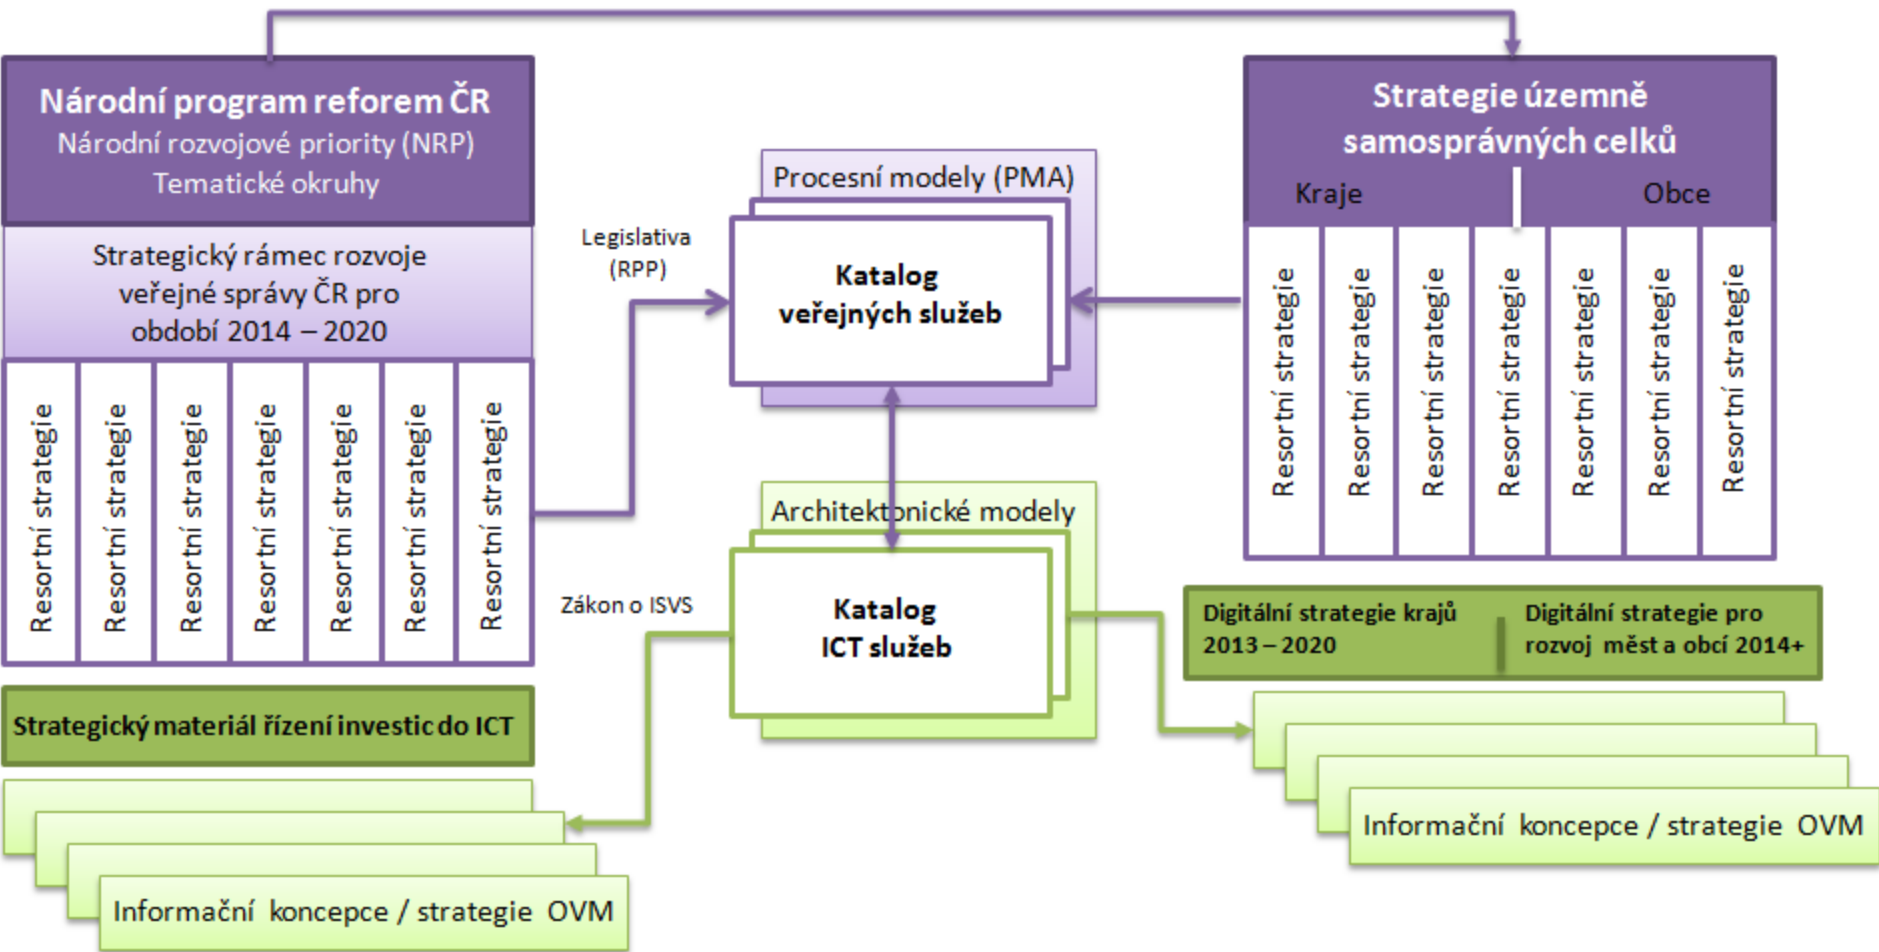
Národní program reforem ČR
Národní rozvojové priority (NRP)
Tematické okruhy

Strategický rámec rozvoje veřejné správy ČR pro období 2014 – 2020

Resortní strategie
Resortní strategie
Resortní strategie
Resortní strategie
Resortní strategie
Resortní strategie
Resortní strategie

Strategický materiál řízení investic do ICT

Informační koncepce / strategie OVM

Legislativa (RPP)

Procesní modely (PMA)

Katalog veřejných služeb

Architektonické modely

Katalog ICT služeb

Zákon o ISVS

Strategie územně samosprávných celků
Kraje
Obce

Resortní strategie
Resortní strategie
Resortní strategie
Resortní strategie
Resortní strategie
Resortní strategie
Resortní strategie

Digitální strategie krajů 2013 – 2020
Digitální strategie pro rozvoj měst a obcí 2014+

Informační koncepce / strategie OVM